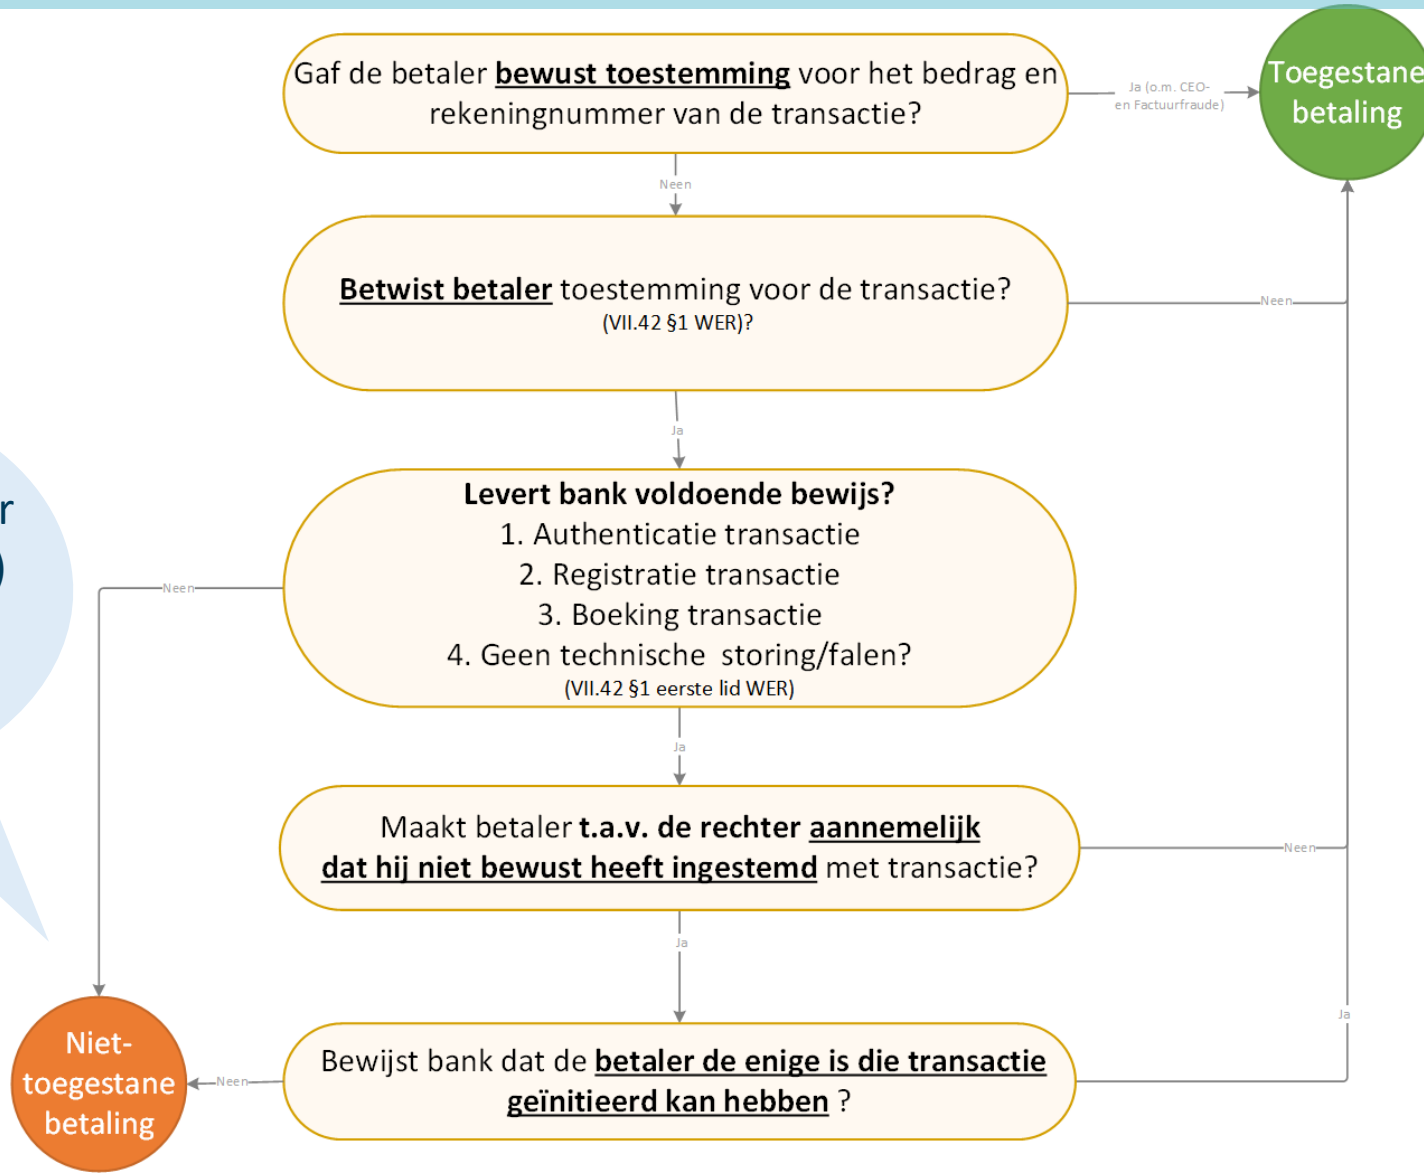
r

)

Gaf de betaler **bewust toestemming** voor het bedrag en rekeningnummer van de transactie?

Ja (o.m. CEO- en Factuurfraude)

Toegestane betaling

Neen

**Betwist betaler** toestemming voor de transactie? (VII.42 §1 WER)?

Neen

Ja

**Levert bank voldoende bewijs?**
1. Authenticatie transactie
2. Registratie transactie
3. Boeking transactie
4. Geen technische storing/falen?
(VII.42 §1 eerste lid WER)

Neen

Ja

Maakt betaler **t.a.v. de rechter aannemelijk dat hij niet bewust heeft ingestemd** met transactie?

Neen

Ja

Ja

Niet-toegestane betaling

Neen

Bewijst bank dat de **betaler de enige is die transactie geïnitieerd kan hebben** ?